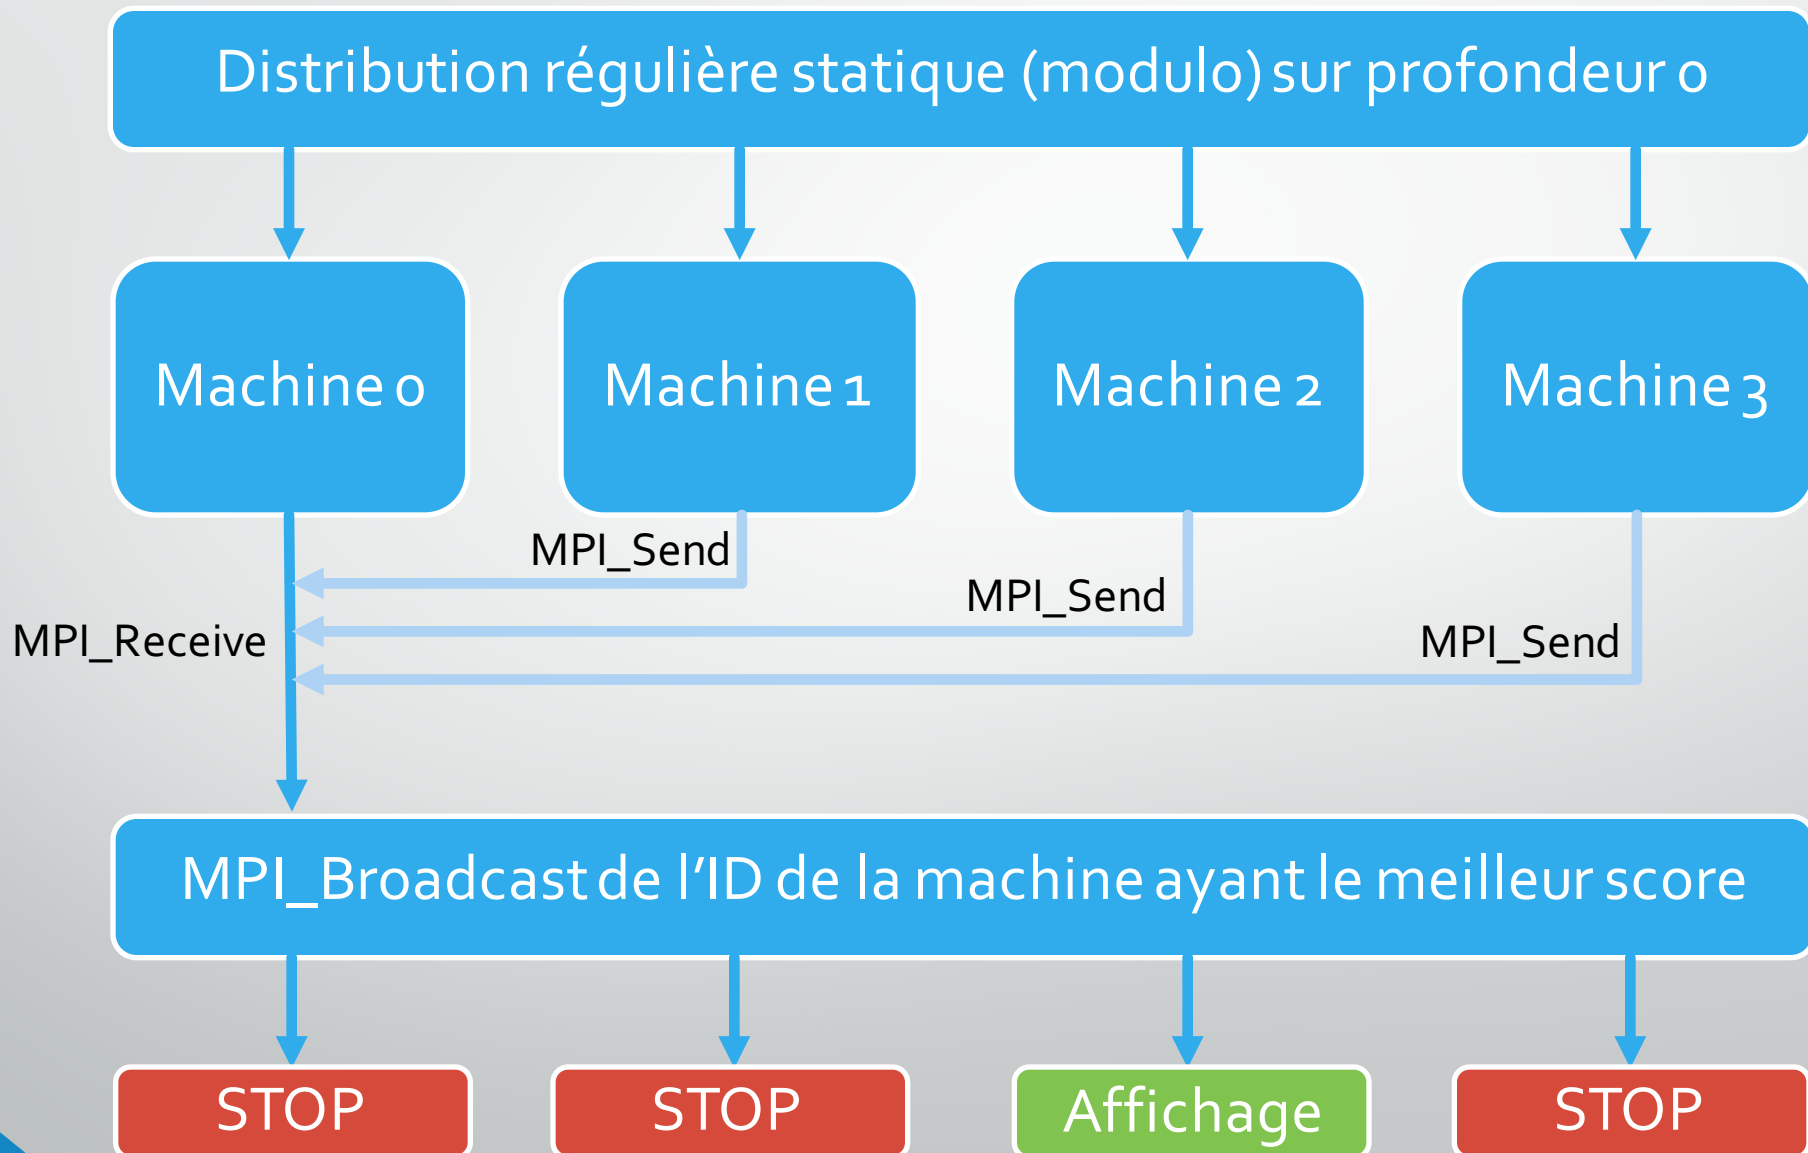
Distribution régulière statique (modulo) sur profondeur 0

Machine 0

Machine 1

Machine 2

Machine 3

MPI_Send

MPI_Send

MPI_Receive

MPI_Send

MPI_Broadcast de l'ID de la machine ayant le meilleur score

STOP

STOP

Affichage

STOP